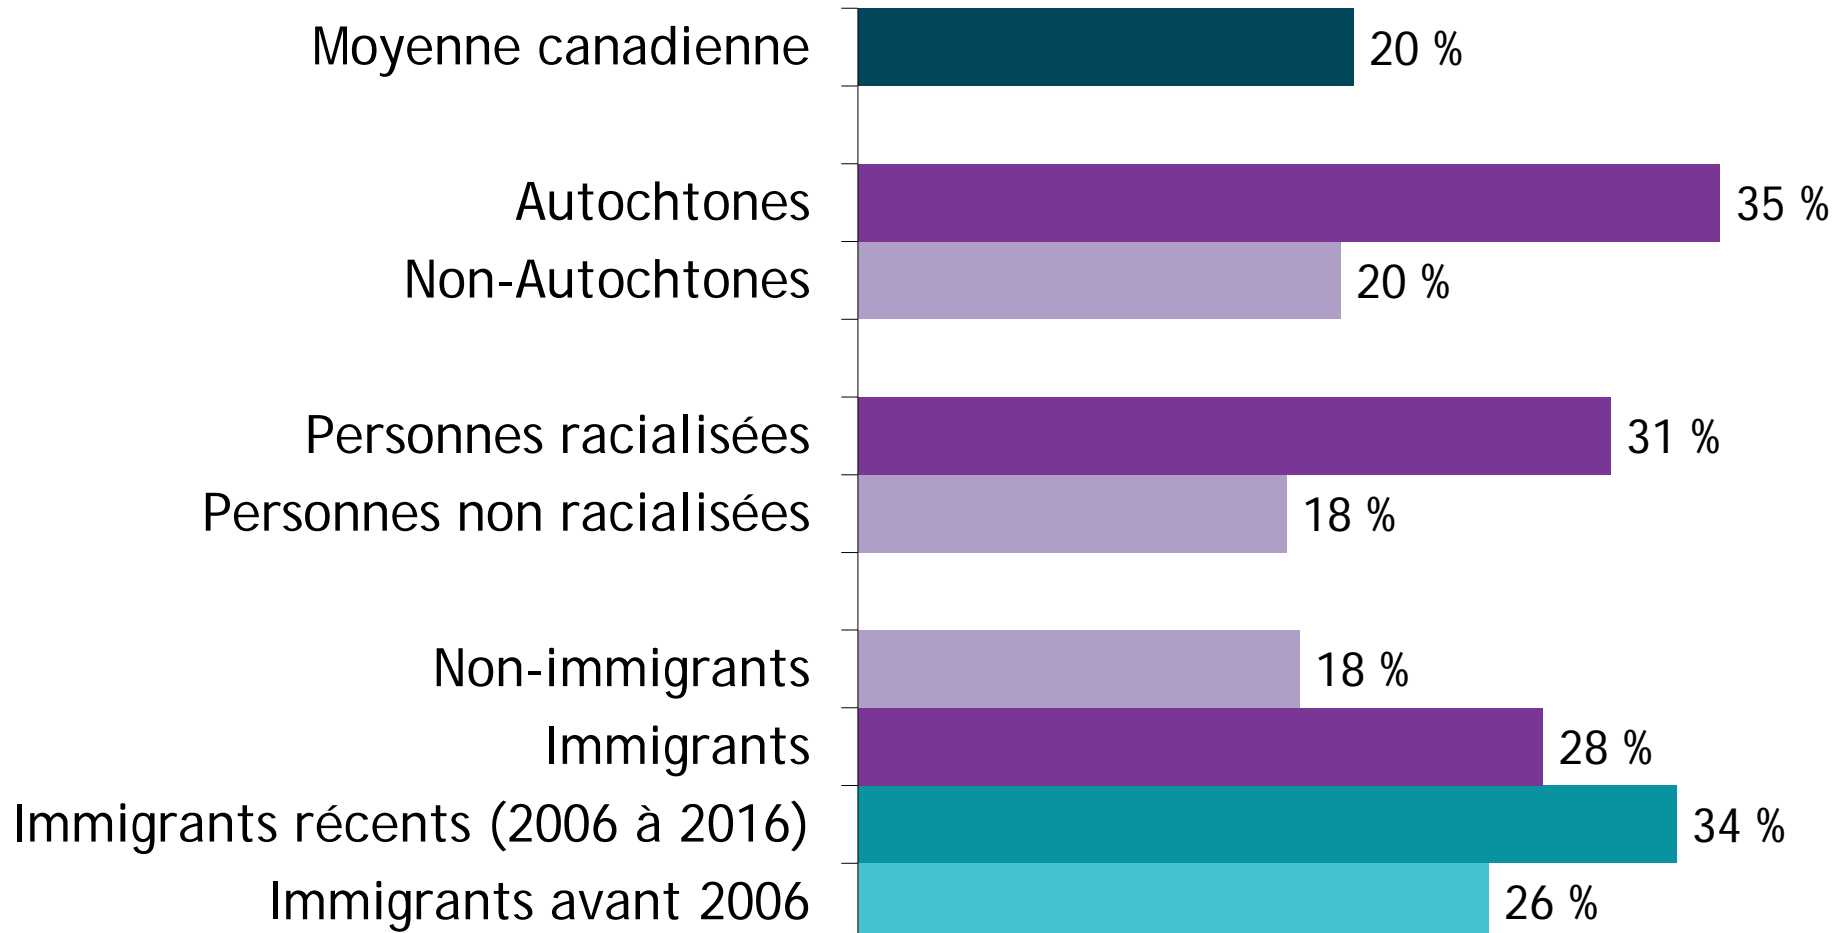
| | |
|---|---|
| Moyenne canadienne | 20 % |
| Autochtones | 35 % |
| Non-Autochtones | 20 % |
| Personnes racialisées | 31 % |
| Personnes non racialisées | 18 % |
| Non-immigrants | 18 % |
| Immigrants | 28 % |
| Immigrants récents (2006 à 2016) | 34 % |
| Immigrants avant 2006 | 26 % |